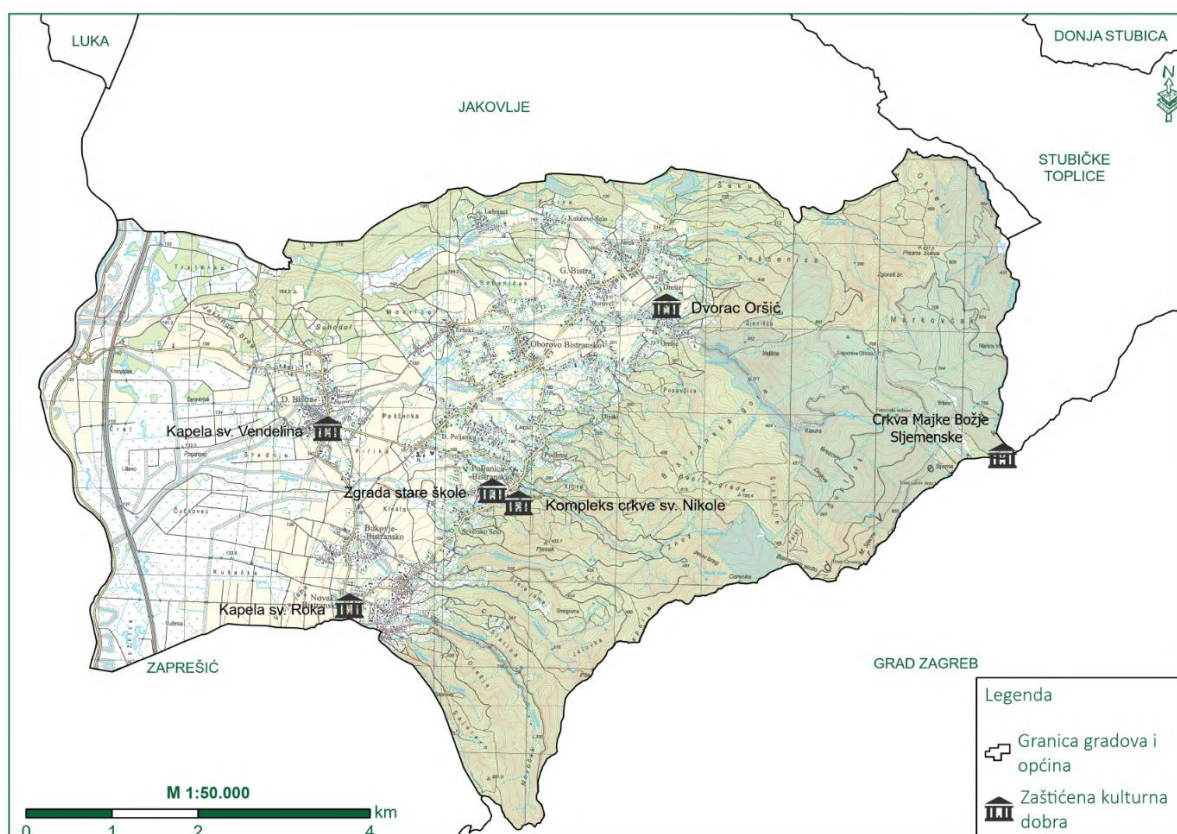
LUKA

DONJA STUBICA

N

JAKOVLJE

STUBIČKE TOPLICE

Dvorac Oršić

Kapela sv. Vendelina

Crkva Majke Božje Sljemenske

Zgrada stare škole

Kompleks crkve sv. Nikole

Kapela sv. Roka

ZAPREŠIĆ

GRAD ZAGREB

Legenda

Granica gradova i općina

Zaštićena kulturna dobra

M 1:50.000

0 1 2 4 km